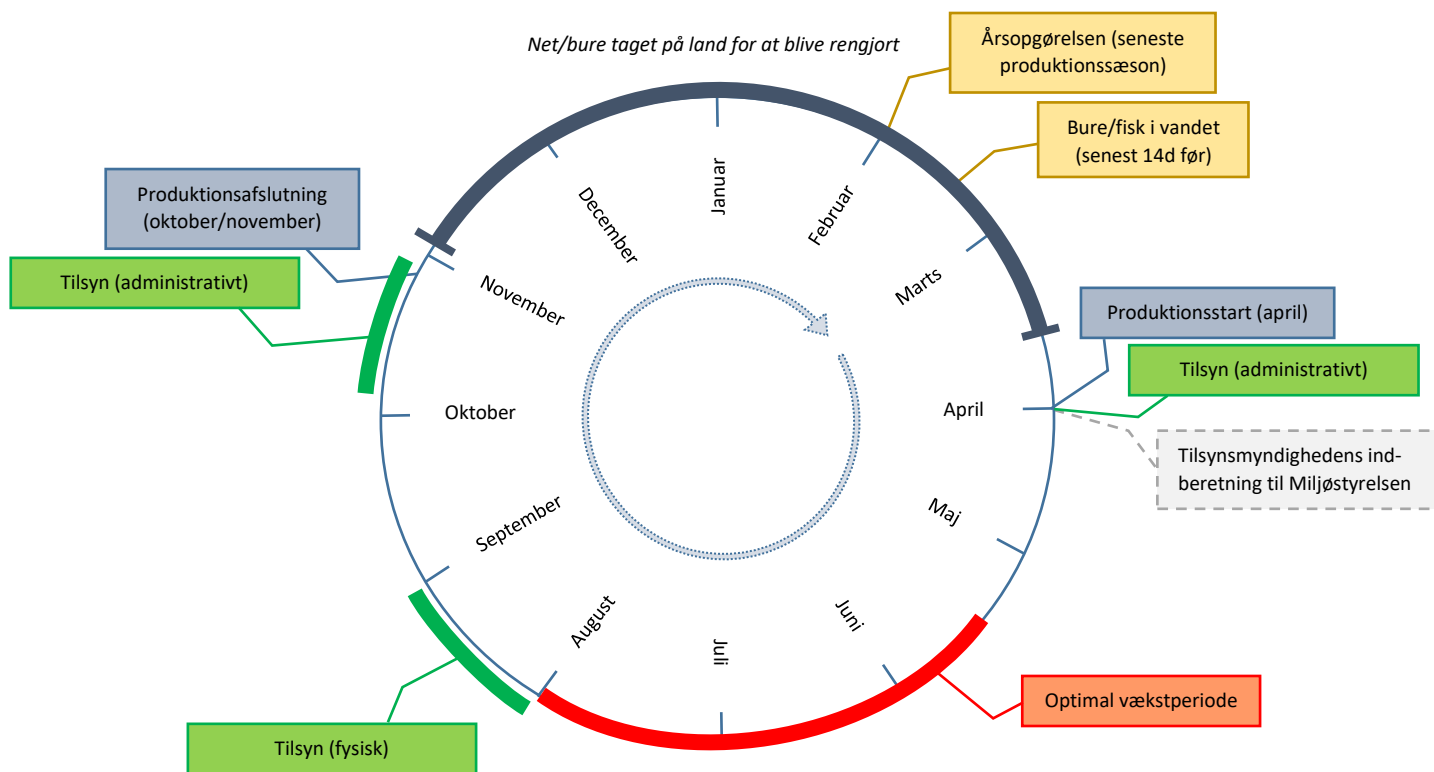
Net/bure taget på land for at blive rengjort

Årsopgørelsen (seneste produktionssæson)

Bure/fisk i vandet (senest 14d før)

Produktionsafslutning (oktober/november)

Tilsyn (administrativt)

Januar

December

Februar

November

Marts

Produktionsstart (april)

Tilsyn (administrativt)

April

Oktober

Tilsynsmyndighedens indberetning til Miljøstyrelsen

Maj

September

August

Juli

Juni

Optimal vækstperiode

Tilsyn (fysisk)